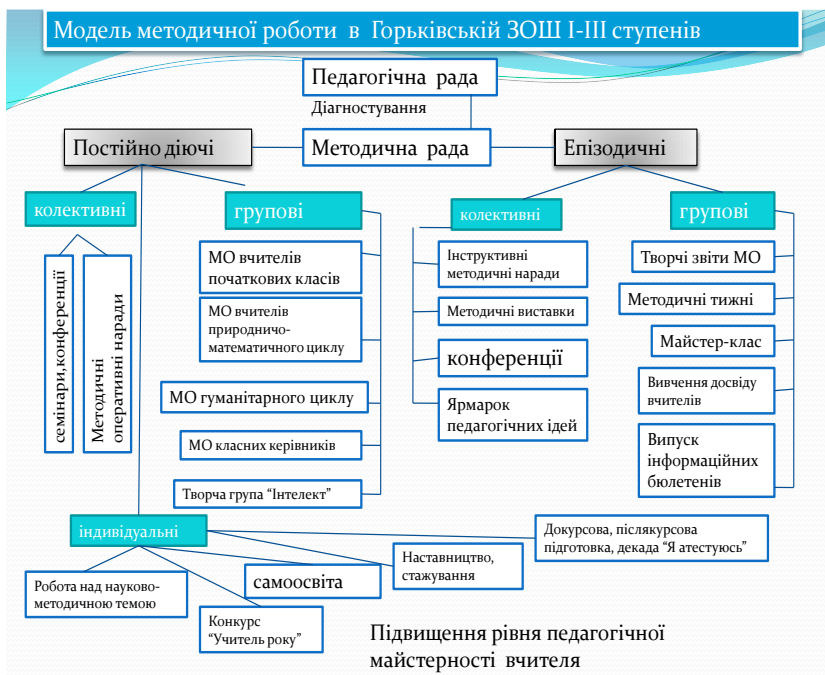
Модель методичної роботи в Горьківській ЗОШ I-III ступенів

Педагогічна рада

Діагностування

Постійно діючі

Методична рада

Епізодичні

колективні

групові

колективні

групові

семінари,конференції

Методичні оперативні наради

МО вчителів початкових класів

МО вчителів природничо-математичного циклу

МО гуманітарного циклу

МО класних керівників

Творча група "Інтелект"

Інструктивні методичні наради

Методичні виставки

конференції

Ярмарок педагогічних ідей

Творчі звіти МО

Методичні тижні

Майстер-клас

Вивчення досвіду вчителів

Випуск інформаційних бюлетенів

індивідуальні

Докурсова, післякурсова підготовка, декада "Я атестуюсь"

Наставництво, стажування

Робота над науково-методичною темою

самоосвіта

Конкурс "Учитель року"

Підвищення рівня педагогічної майстерності вчителя